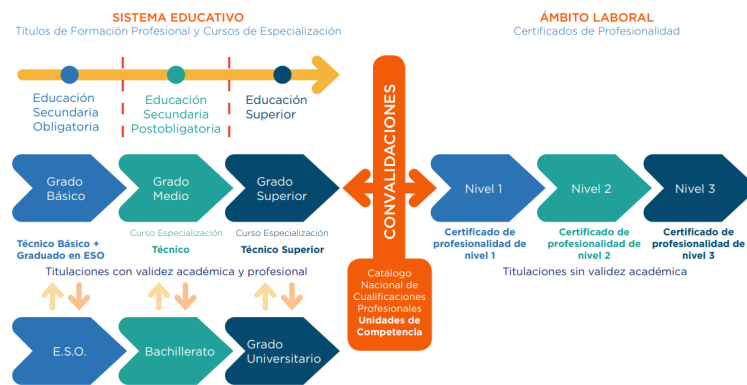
SISTEMA EDUCATIVO
Títulos de Formación Profesional y Cursos de Especialización

ÁMBITO LABORAL
Certificados de Profesionalidad

Educación Secundaria Obligatoria

Educación Secundaria Postobligatoria

Educación Superior

CONVALIDACIONES

Grado Básico

Grado Medio

Grado Superior

Técnico Básico + Graduado en ESO

Curso Especialización
Técnico

Curso Especialización
Técnico Superior

Titulaciones con validez académica y profesional

Nivel 1

Nivel 2

Nivel 3

Certificado de profesionalidad de nivel 1

Certificado de profesionalidad de nivel 2

Certificado de profesionalidad de nivel 3

Titulaciones sin validez académica

Catálogo Nacional de Cualificaciones Profesionales
Unidades de Competencia

E.S.O.

Bachillerato

Grado Universitario